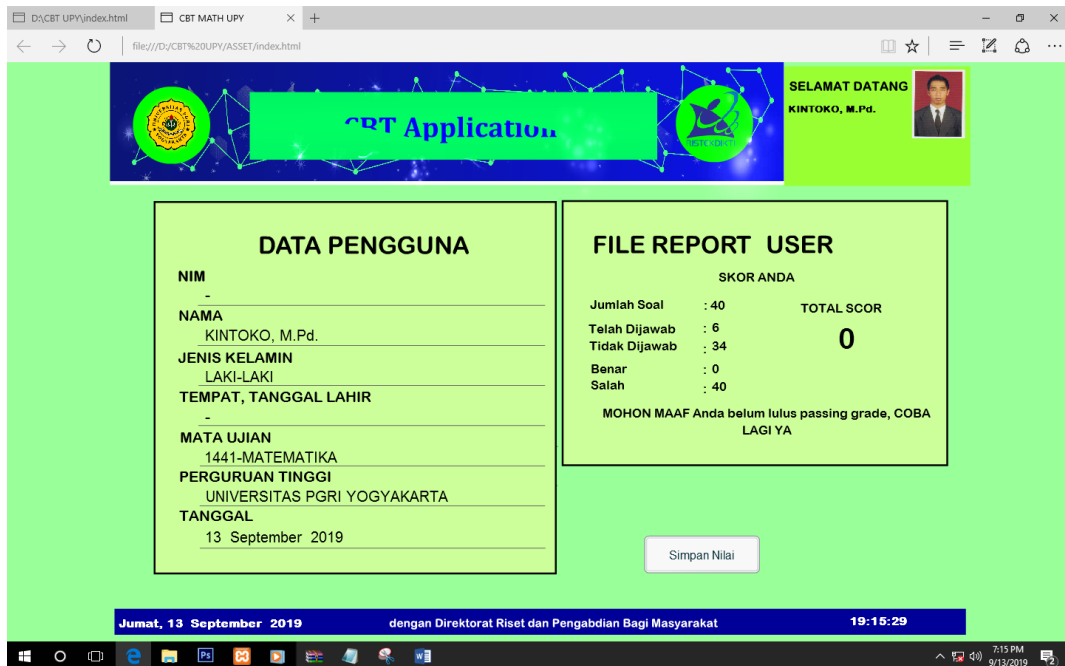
D:\CBT UPY\index.html

CBT MATH UPY

file:///D:/CBT%20UPY/ASSET/index.html

CBT Application

RISTEKDIKTI

SELAMAT DATANG

KINTOKO, M.Pd.

DATA PENGGUNA

NIM

-

NAMA

KINTOKO, M.Pd.

JENIS KELAMIN

LAKI-LAKI

TEMPAT, TANGGAL LAHIR

-

MATA UJIAN

1441-MATEMATIKA

PERGURUAN TINGGI

UNIVERSITAS PGRI YOGYAKARTA

TANGGAL

13 September 2019

FILE REPORT USER

SKOR ANDA

| | | |
|---|---|---|
| Jumlah Soal | : 40 | TOTAL SCOR |
| Telah Dijawab | : 6 | 0 |
| Tidak Dijawab | : 34 | |
| Benar | : 0 | |
| Salah | : 40 | |

MOHON MAAF Anda belum lulus passing grade, COBA LAGI YA

Simpan Nilai

Jumat, 13 September 2019

dengan Direktorat Riset dan Pengabdian Bagi Masyarakat

19:15:29

7:15 PM
9/13/2019

2